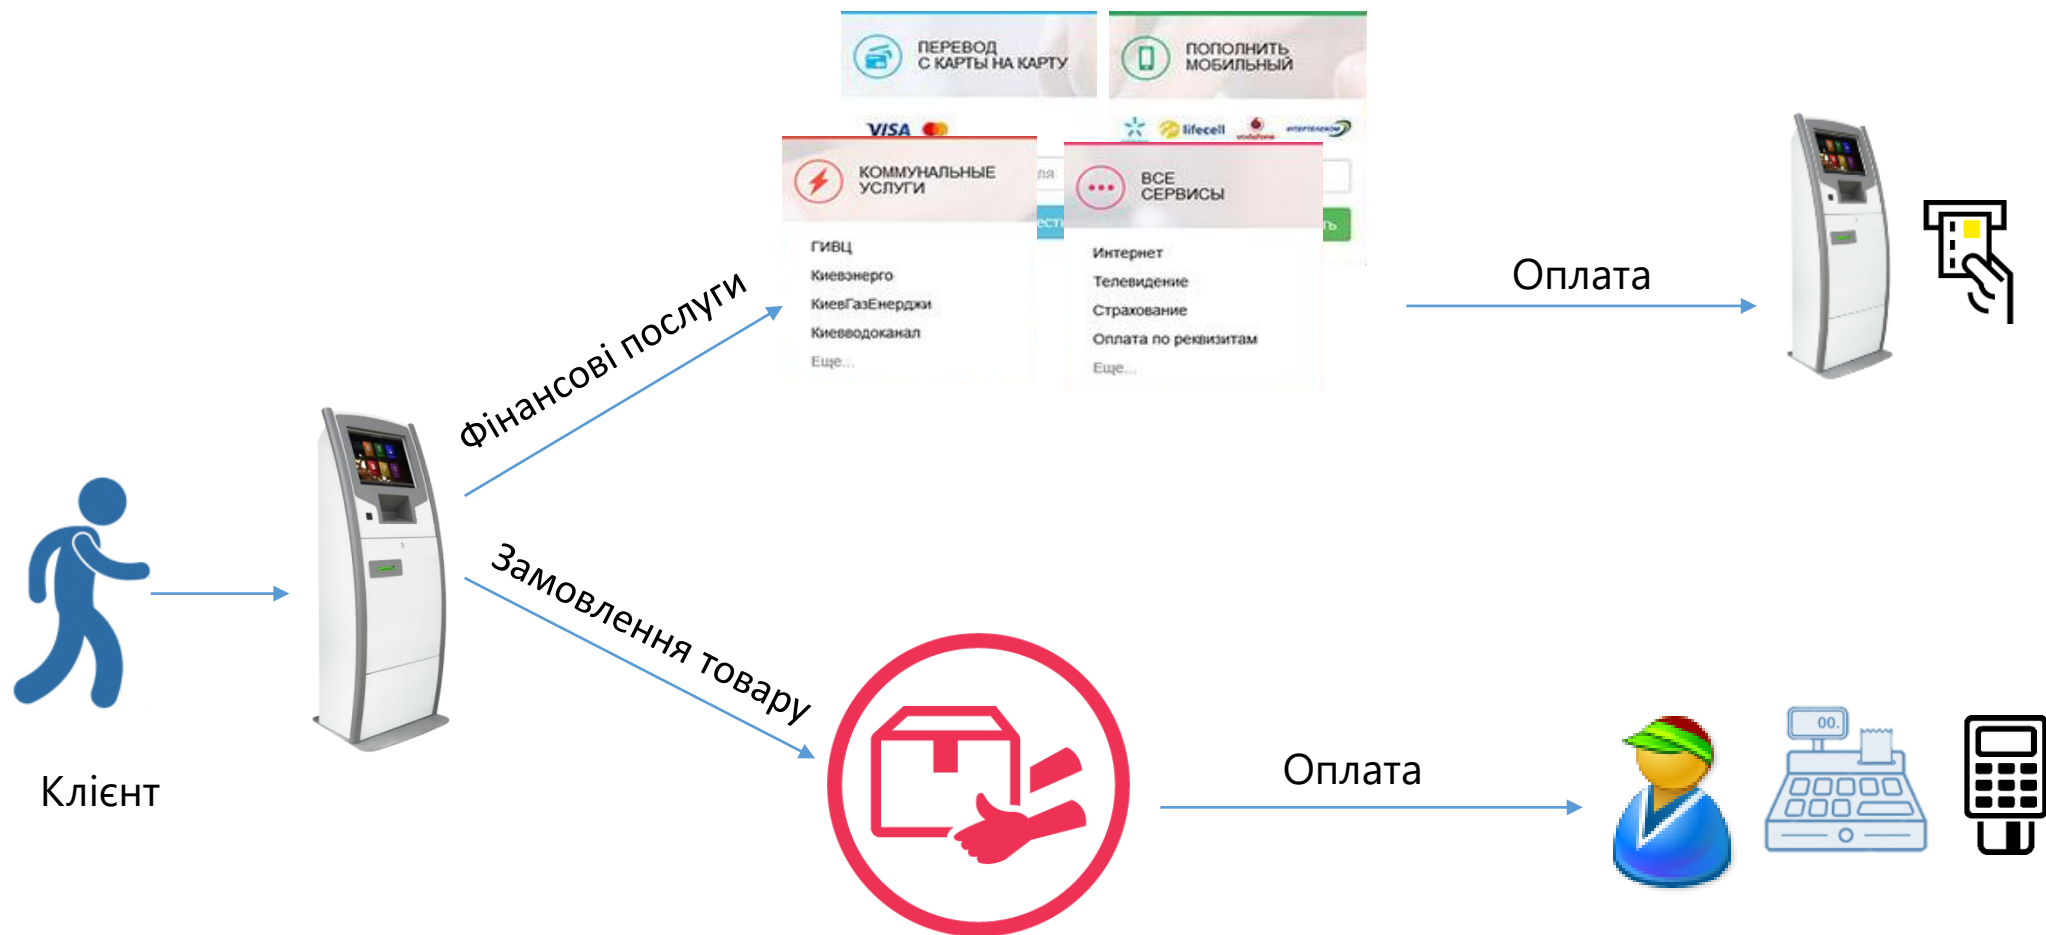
ПЕРЕВОД С КАРТЫ НА КАРТУ

ПОПОЛНИТЬ МОБИЛЬНЫЙ

VISA

lifecell

КОММУНАЛЬНЫЕ УСЛУГИ

ГИВЦ
Киевэнерго
КиевГазЕнерджи
Киевводоканал
Еще...

ВСЕ СЕРВИСЫ

Интернет
Телевидение
Страхование
Оплата по реквизитам
Еще...

Фінансові послуги

Оплата

Клієнт

Замовлення товару

Оплата

00.